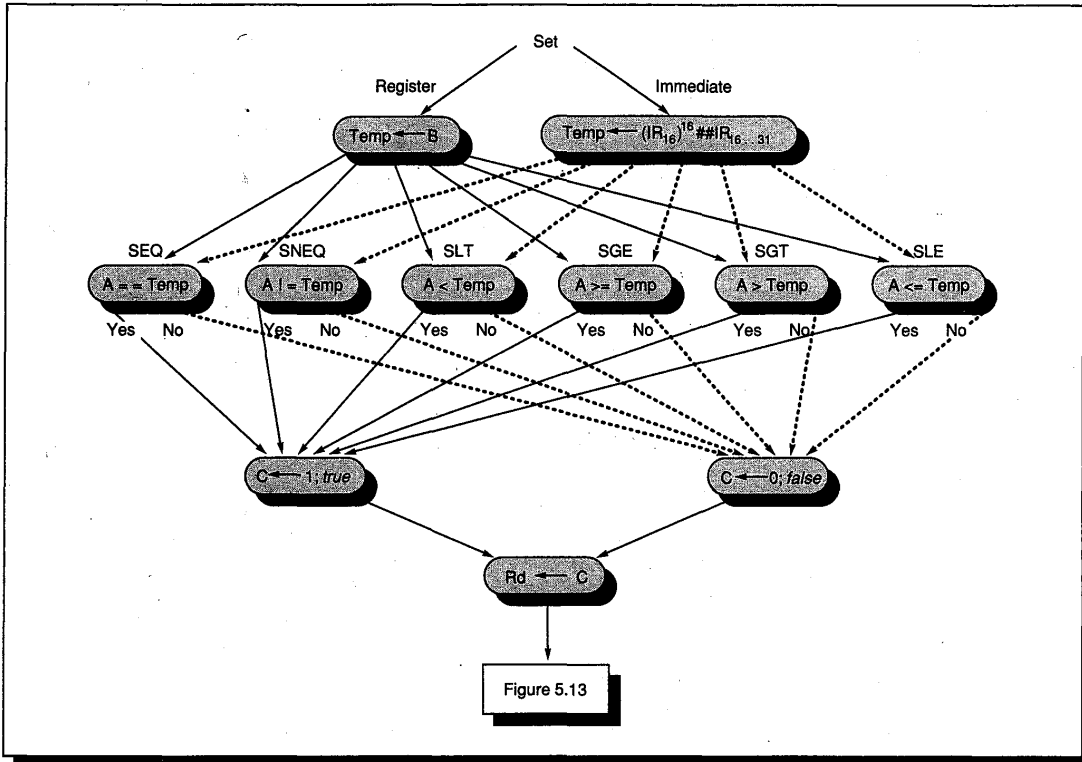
Set

Register

Immediate

Temp ← B

Temp ← $(IR_{16})^{16}$##$IR_{16..31}$

SEQ

SNEQ

SLT

SGE

SGT

SLE

A = = Temp

A ! = Temp

A < Temp

A >= Temp

A > Temp

A <= Temp

Yes No

Yes No

Yes No

Yes No

Yes No

Yes No

C ← 1; *true*

C ← 0; *false*

Rd ← C

Figure 5.13